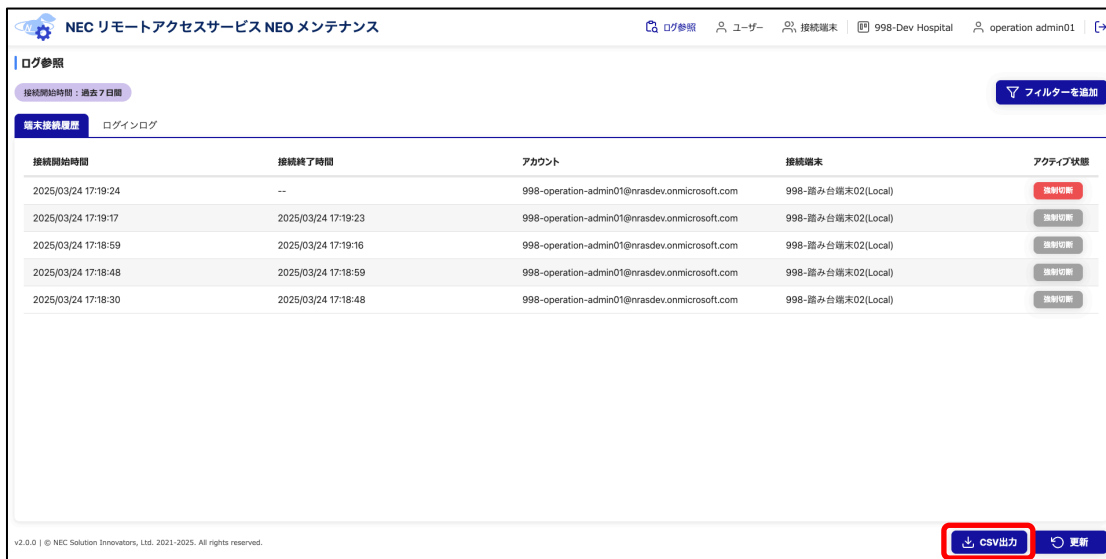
NEC リモートアクセスサービス NEO メンテナンス

ログ参照 ユーザー 接続端末 998-Dev Hospital operation admin01

ログ参照

接続開始時間：過去７日間

フィルターを追加

端末接続履歴 ログインログ

| 接続開始時間 | 接続終了時間 | アカウント | 接続端末 | アクティブ状態 |
|---|---|---|---|---|
| 2025/03/24 17:19:24 | -- | 998-operation-admin01@nrasdev.onmicrosoft.com | 998-踏み台端末02(Local) | 強制切断 |
| 2025/03/24 17:19:17 | 2025/03/24 17:19:23 | 998-operation-admin01@nrasdev.onmicrosoft.com | 998-踏み台端末02(Local) | 強制切断 |
| 2025/03/24 17:18:59 | 2025/03/24 17:19:16 | 998-operation-admin01@nrasdev.onmicrosoft.com | 998-踏み台端末02(Local) | 強制切断 |
| 2025/03/24 17:18:48 | 2025/03/24 17:18:59 | 998-operation-admin01@nrasdev.onmicrosoft.com | 998-踏み台端末02(Local) | 強制切断 |
| 2025/03/24 17:18:30 | 2025/03/24 17:18:48 | 998-operation-admin01@nrasdev.onmicrosoft.com | 998-踏み台端末02(Local) | 強制切断 |

v2.0.0 | © NEC Solution Innovators, Ltd. 2021-2025. All rights reserved.

CSV出力 更新